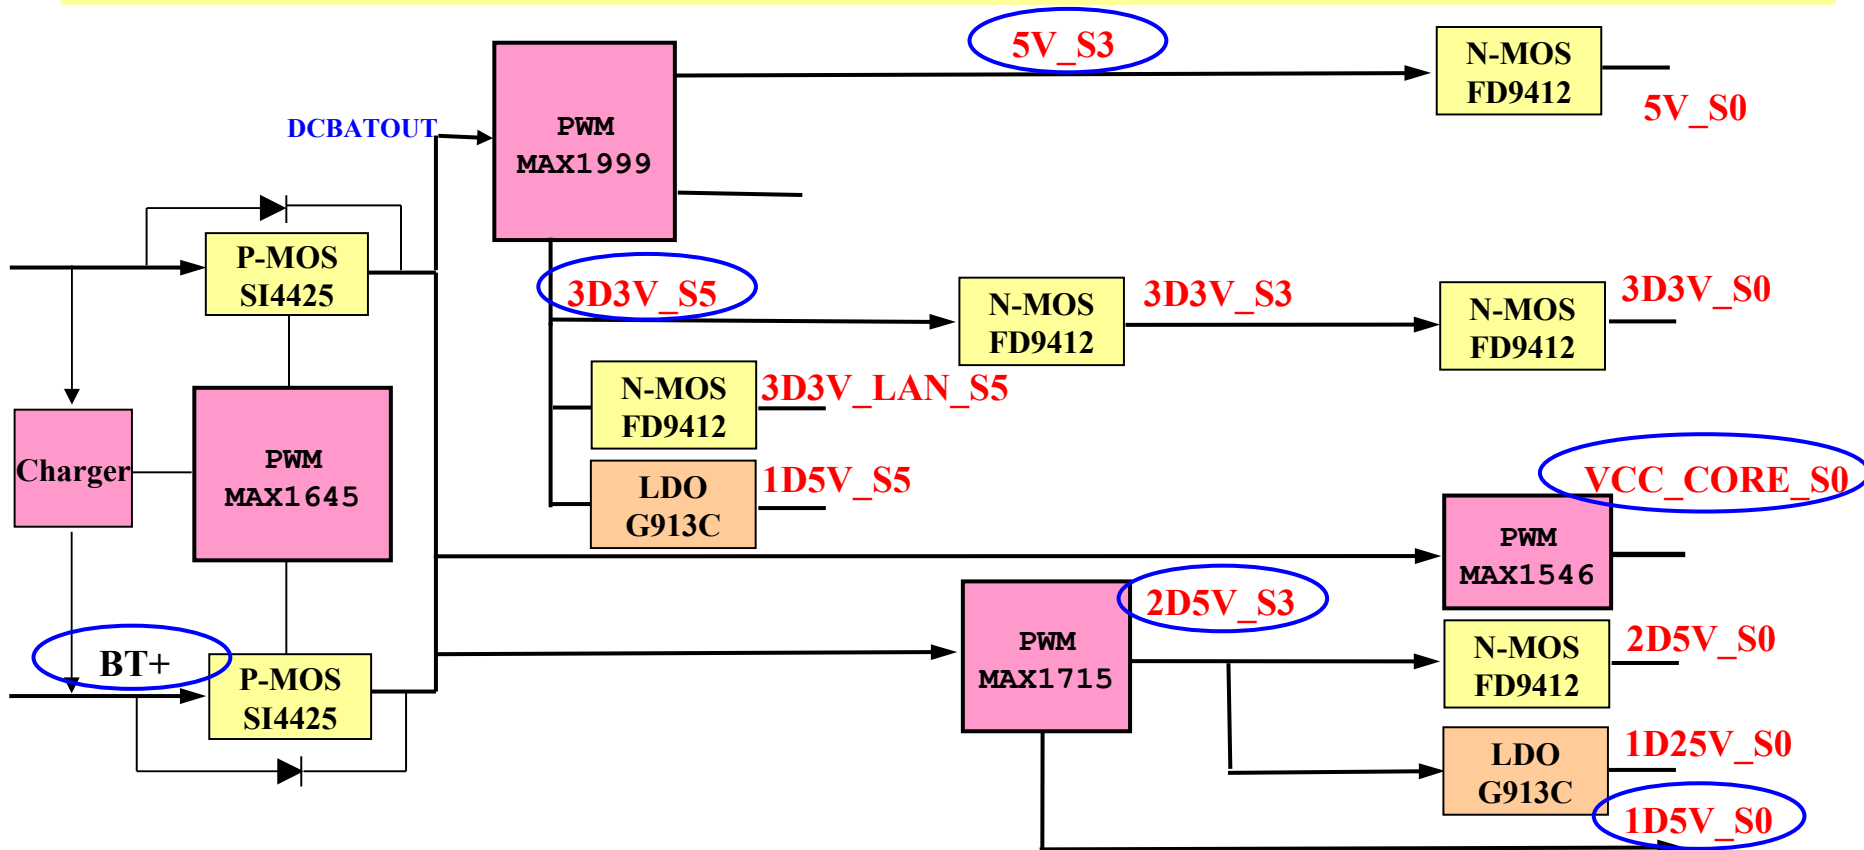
5V_S3

N-MOS FD9412

5V_S0

DCBATOUT

PWM MAX1999

P-MOS SI4425

3D3V_S5

N-MOS FD9412

3D3V_S3

N-MOS FD9412

3D3V_S0

N-MOS FD9412

3D3V_LAN_S5

Charger

PWM MAX1645

LDO G913C

1D5V_S5

VCC_CORE_S0

PWM MAX1546

PWM MAX1715

2D5V_S3

2D5V_S0

BT+

P-MOS SI4425

N-MOS FD9412

LDO G913C

1D25V_S0

1D5V_S0